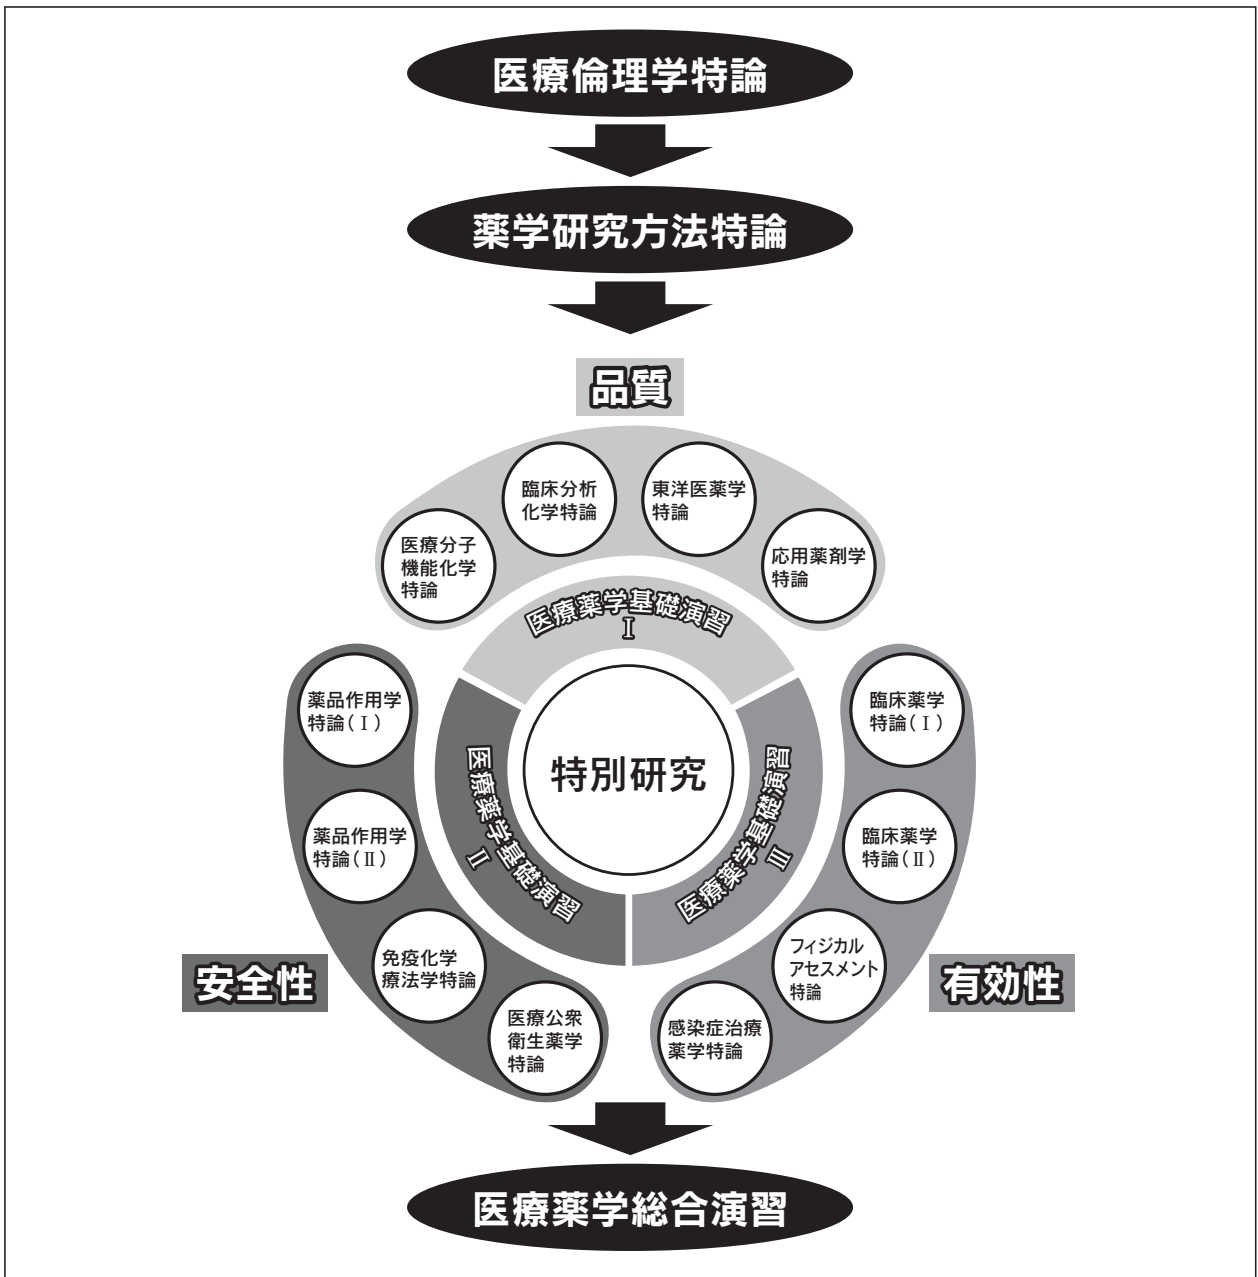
医療倫理学特論

薬学研究方法特論

品質

医療分子機能化学特論

臨床分析化学特論

東洋医薬学特論

応用薬剤学特論

医療薬学基礎演習Ⅰ

薬品作用学特論（Ⅰ）

薬品作用学特論（Ⅱ）

免疫化学療法学特論

医療公衆衛生薬学特論

安全性

医療薬学基礎演習Ⅱ

特別研究

医療薬学基礎演習Ⅲ

臨床薬学特論（Ⅰ）

臨床薬学特論（Ⅱ）

フィジカルアセスメント特論

感染症治療薬学特論

有効性

医療薬学総合演習